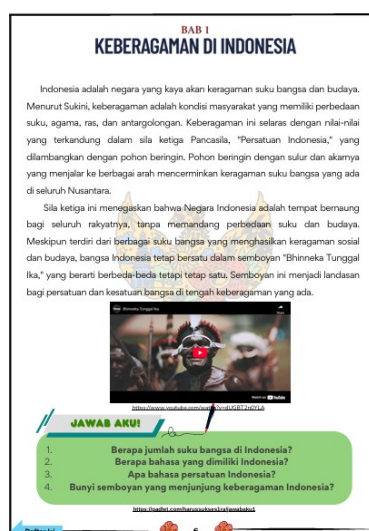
BAB 1
KEBERAGAMAN DI INDONESIA

Indonesia adalah negara yang kaya akan keragaman suku bangsa dan budaya. Menurut Sukini, keberagaman adalah kondisi masyarakat yang memiliki perbedaan suku, agama, ras, dan antargolongan. Keberagaman ini selaras dengan nilai-nilai yang terkandung dalam sila ketiga Pancasila, "Persatuan Indonesia," yang dilambangkan dengan pohon beringin. Pohon beringin dengan sulur dan akarnya yang menjalar ke berbagai arah mencerminkan keragaman suku bangsa yang ada di seluruh Nusantara.

Sila ketiga ini menegaskan bahwa Negara Indonesia adalah tempat bernaung bagi seluruh rakyatnya, tanpa memandang perbedaan suku dan budaya. Meskipun terdiri dari berbagai suku bangsa yang menghasilkan keragaman sosial dan budaya, bangsa Indonesia tetap bersatu dalam semboyan "Bhinneka Tunggal Ika," yang berarti berbeda-beda tetapi tetap satu. Semboyan ini menjadi landasan bagi persatuan dan kesatuan bangsa di tengah keberagaman yang ada.

Bhinneka Tunggal Ika

Watch on YouTube

https://www.youtube.com/watch?v=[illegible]

JAWAB AKU!

1. Berapa jumlah suku bangsa di Indonesia?
2. Berapa bahasa yang dimiliki Indonesia?
3. Apa bahasa persatuan Indonesia?
4. Bunyi semboyan yang menjunjung keberagaman Indonesia?

https://padlet.com/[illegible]

Daftar Isi

5